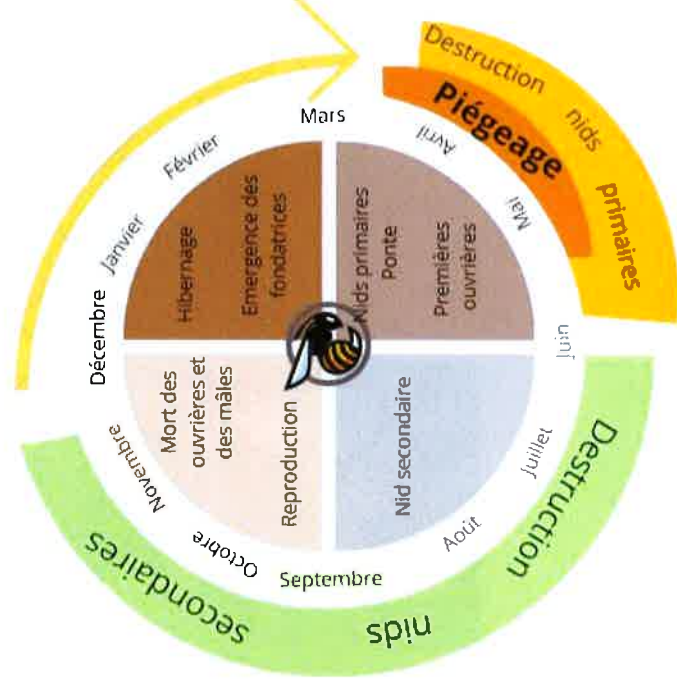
Destruction nids primaires

Piégeage

Mars

Avril

Mai

Juin

Juillet

Août

Septembre

Octobre

Novembre

Décembre

Janvier

Février

Hibernage

Emergence des fondatrices

Nids primaires Ponte

Premières ouvrières

Nid secondaire

Reproduction

Mort des ouvrières et des mâles

Destruction nids secondaires